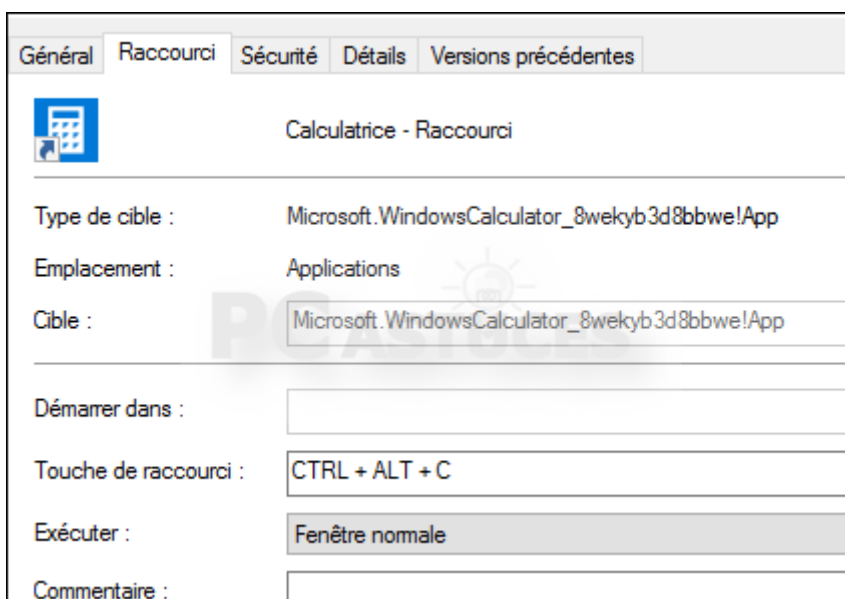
Général Raccourci Sécurité Détails Versions précédentes

Calculatrice - Raccourci

Type de cible : Microsoft.WindowsCalculator_8wekyb3d8bbwe!App

Emplacement : Applications

Cible : Microsoft.WindowsCalculator_8wekyb3d8bbwe!App

PC ASTUCES

Démarrer dans :

Touche de raccourci : CTRL + ALT + C

Exécuter : Fenêtre normale

Commentaire :